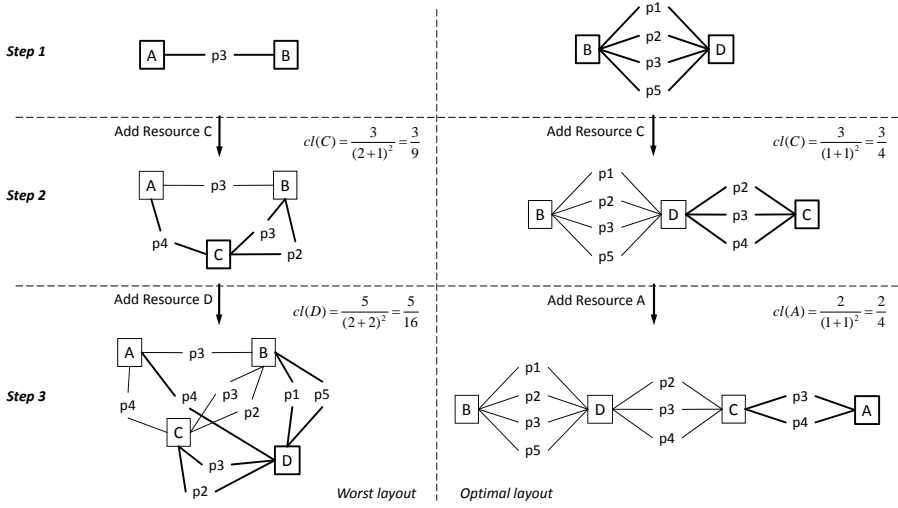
Step 1

A p3 B

B p1 p2 p3 p5 D

Add Resource C $cl(C)=\frac{3}{(2+1)^2}=\frac{3}{9}$

Add Resource C $cl(C)=\frac{3}{(1+1)^2}=\frac{3}{4}$

Step 2

A p3 B p4 C p3 p2

B p1 p2 p3 p5 D p2 p3 p4 C

Add Resource D $cl(D)=\frac{5}{(2+2)^2}=\frac{5}{16}$

Add Resource A $cl(A)=\frac{2}{(1+1)^2}=\frac{2}{4}$

Step 3

A p3 B p4 p4 p3 p2 p1 p5 C p3 D p2

B p1 p2 p3 p5 D p2 p3 p4 C p3 p4 A

Worst layout

Optimal layout